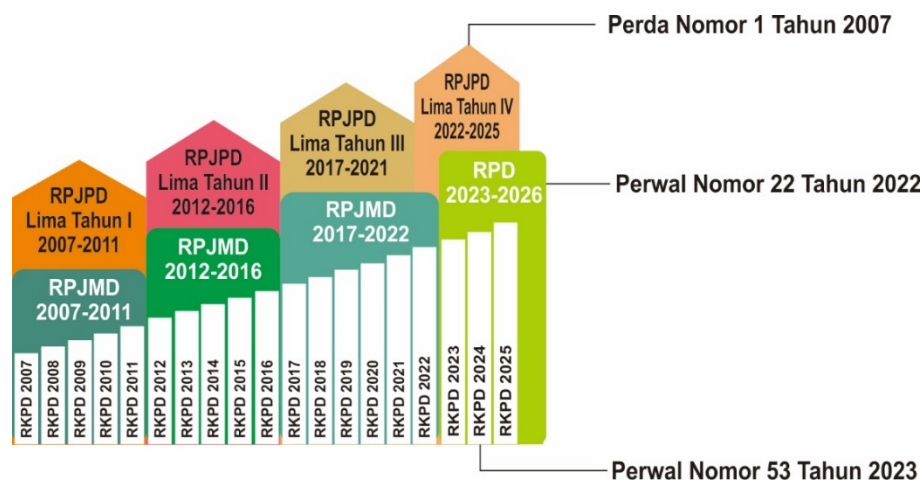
Perda Nomor 1 Tahun 2007

RPJPD Lima Tahun I 2007-2011

RPJPD Lima Tahun II 2012-2016

RPJPD Lima Tahun III 2017-2021

RPJPD Lima Tahun IV 2022-2025

RPJMD 2007-2011

RPJMD 2012-2016

RPJMD 2017-2022

RPD 2023-2026

Perwal Nomor 22 Tahun 2022

RKPD 2007
RKPD 2008
RKPD 2009
RKPD 2010
RKPD 2011
RKPD 2012
RKPD 2013
RKPD 2014
RKPD 2015
RKPD 2016
RKPD 2017
RKPD 2018
RKPD 2019
RKPD 2020
RKPD 2021
RKPD 2022
RKPD 2023
RKPD 2024
RKPD 2025

Perwal Nomor 53 Tahun 2023